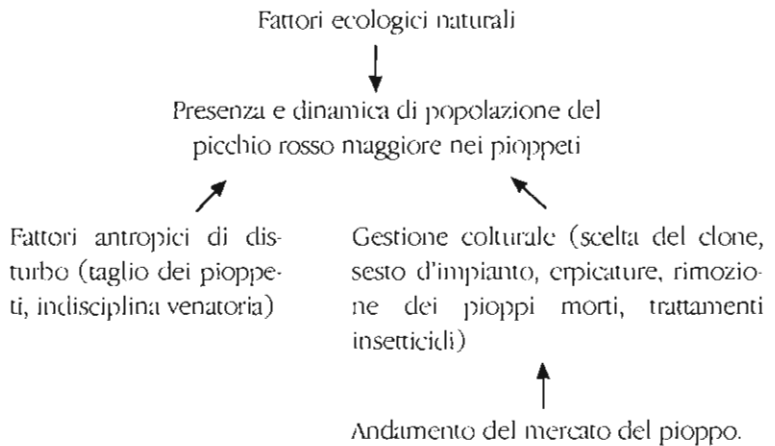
Fattori ecologici naturali

Presenza e dinamica di popolazione del picchio rosso maggiore nei pioppeti

Fattori antropici di disturbo (taglio dei pioppeti, indisciplina venatoria)

Gestione colturale (scelta del clone, sesto d'impianto, cipicature, rimozione dei pioppi morti, trattamenti insetticidi)

Andamento del mercato del pioppo.